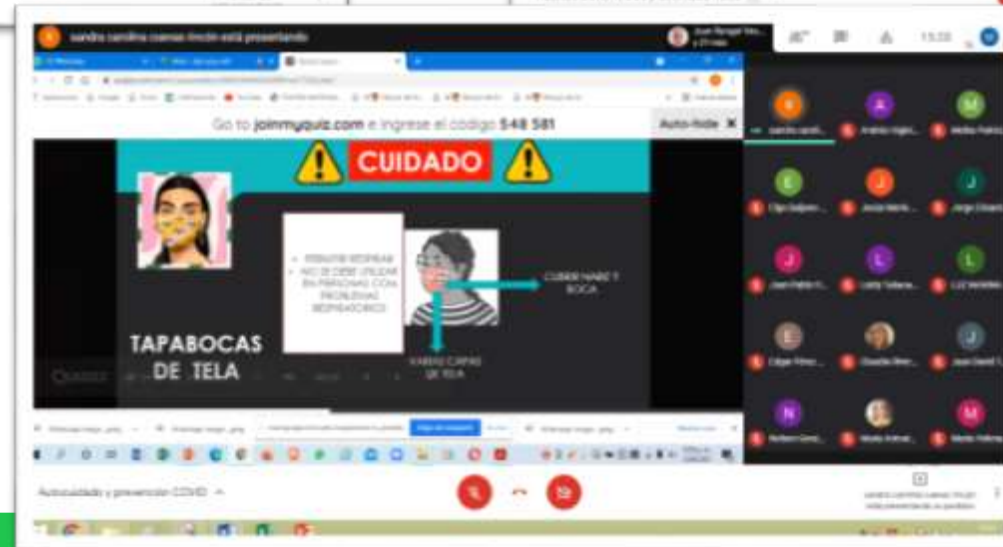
sandra carolina cuenas rincón está presentando

Go to joinmyquiz.com e ingrese el código 548 581

Auto-hide

CUIDADO

PERMITE RESPIRAR
NO SE DEBE UTILIZAR EN PERSONAS CON PROBLEMAS RESPIRATORIOS

CUBRIR NARIZ Y BOCA

VARIAS CAPAS DE TELA

TAPABOCAS DE TELA

Autocuidado y prevención COVID

15:33